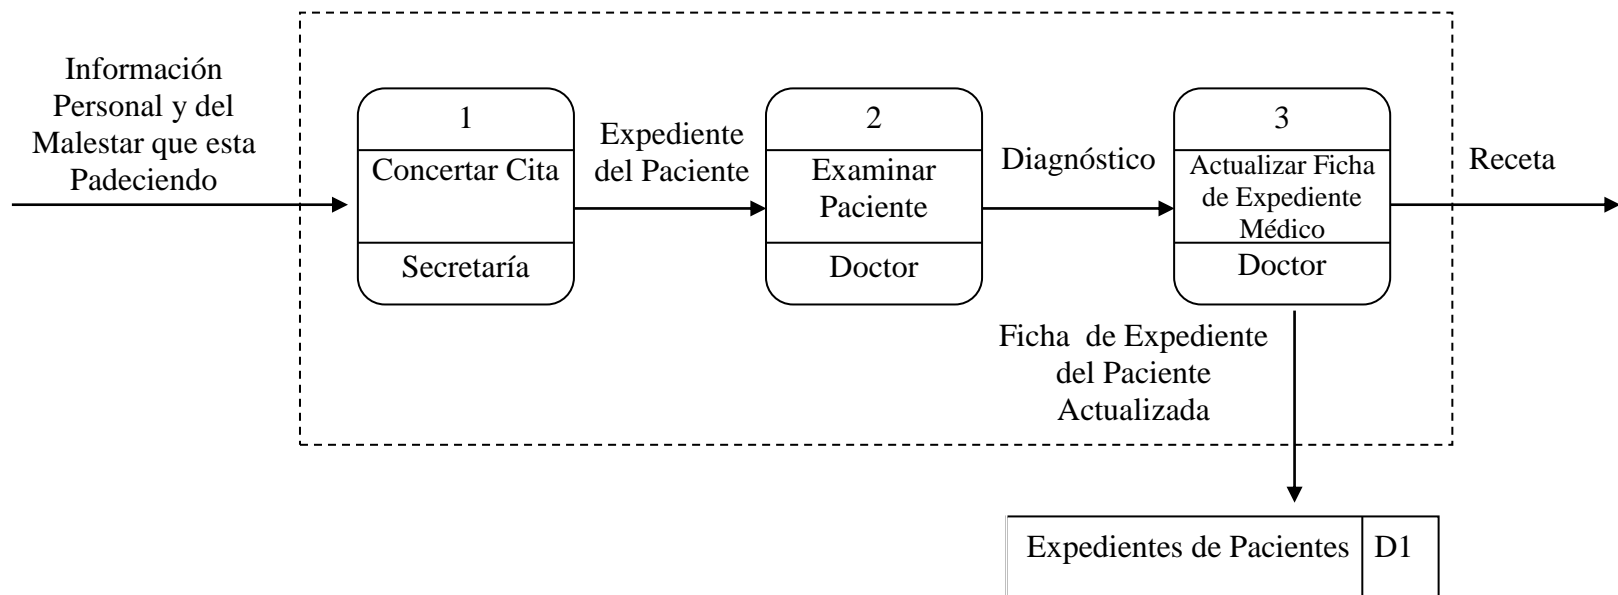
Información Personal y del Malestar que esta Padeciendo

1
Concertar Cita
Secretaría

Expediente del Paciente

2
Examinar Paciente
Doctor

Diagnóstico

3
Actualizar Ficha de Expediente Médico
Doctor

Receta

Ficha de Expediente del Paciente Actualizada

Expedientes de Pacientes
D1